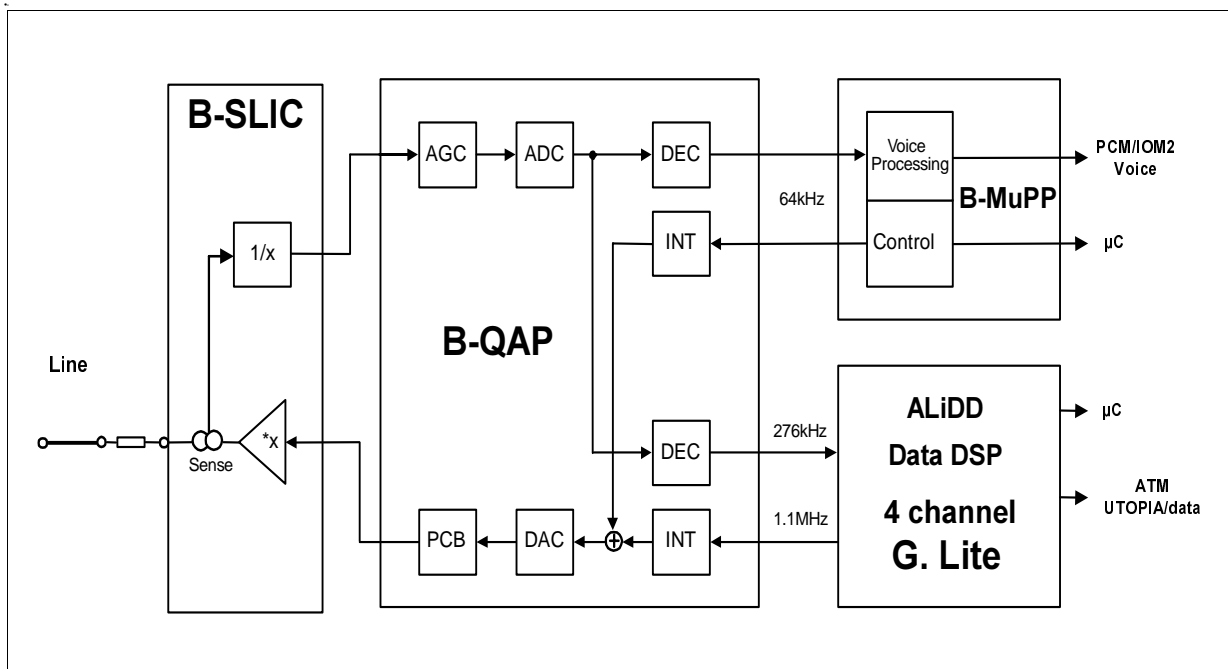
B-SLIC

AGC

ADC

DEC

Voice Processing

PCM/IOM2 Voice

64kHz

B-MuPP

1/x

INT

Control

µC

B-QAP

Line

ALiDD

µC

Data DSP

276kHz

DEC

*x

Sense

ATM UTOPIA/data

4 channel

1.1MHz

PCB

DAC

INT

G. Lite